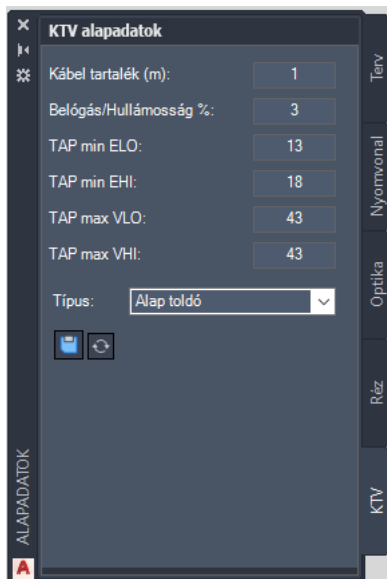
KTV alapadatok

| | |
|---|---|
| Kábel tartalék (m): | 1 |
| Belógás/Hullámosság %: | 3 |
| TAP min ELO: | 13 |
| TAP min EHI: | 18 |
| TAP max VLO: | 43 |
| TAP max VHI: | 43 |

Típus: Alap toldó

ALAPADATOK

Terv
Nyomvonal
Optika
Réz
KTV